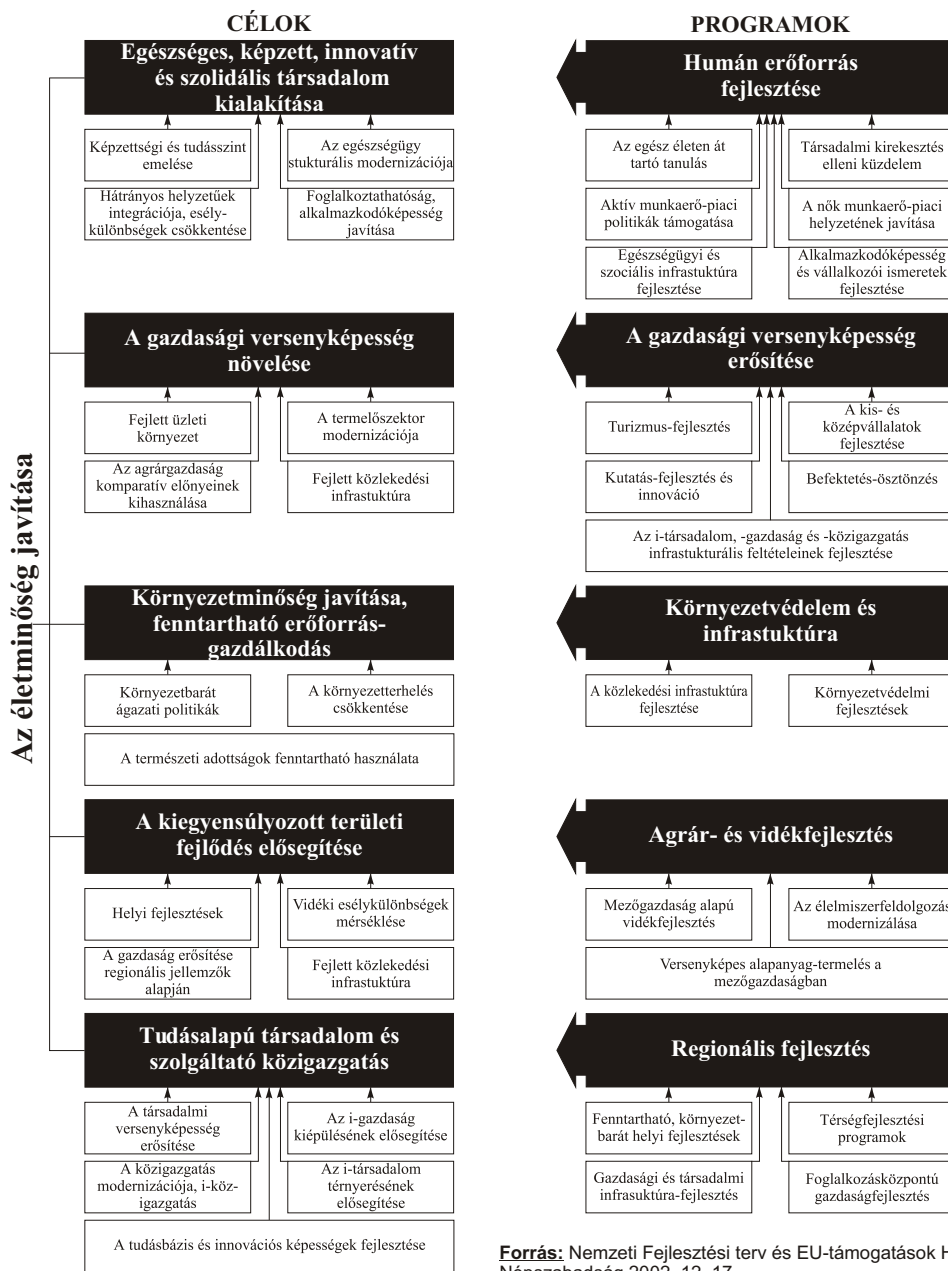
CÉLOK

PROGRAMOK

Az életminőség javítása

Egészséges, képzett, innovatív és szolidális társadalom kialakítása

Képzettségi és tudásszint emelése

Az egészségügy stukturális modernizációja

Hátrányos helyzetűek integrációja, esélykülönbségek csökkentése

Foglalkoztathatóság, alkalmazkodóképesség javítása

A gazdasági versenyképesség növelése

Fejlett üzleti környezet

A termelőszektor modernizációja

Az agrárgazdaság komparatív előnyeinek kihasználása

Fejlett közlekedési infrastuktúra

Környezetminőség javítása, fenntartható erőforrás-gazdálkodás

Környezetbarát ágazati politikák

A környezetterhelés csökkentése

A természeti adottságok fenntartható használata

A kiegyensúlyozott területi fejlődés elősegítése

Helyi fejlesztések

Vidéki esélykülönbségek mérséklése

A gazdaság erősítése regionális jellemzők alapján

Fejlett közlekedési infrastuktúra

Tudásalapú társadalom és szolgáltató közigazgatás

A társadalmi versenyképesség erősítése

Az i-gazdaság kiépülésének elősegítése

A közigazgatás modernizációja, i-közigazgatás

Az i-társadalom térnyerésének elősegítése

A tudásbázis és innovációs képességek fejlesztése

Humán erőforrás fejlesztése

Az egész életen át tartó tanulás

Társadalmi kirekesztés elleni küzdelem

Aktív munkaerő-piaci politikák támogatása

A nők munkaerő-piaci helyzetének javítása

Egészségügyi és szociális infrastuktúra fejlesztése

Alkalmazkodóképesség és vállalkozói ismeretek fejlesztése

A gazdasági versenyképesség erősítése

Turizmus-fejlesztés

A kis- és középvállalatok fejlesztése

Kutatás-fejlesztés és innováció

Befektetés-ösztönzés

Az i-társadalom, -gazdaság és -közigazgatás infrastukturális feltételeinek fejlesztése

Környezetvédelem és infrastuktúra

A közlekedési infrastuktúra fejlesztése

Környezetvédelmi fejlesztések

Agrár- és vidékfejlesztés

Mezőgazdaság alapú vidékfejlesztés

Az élelmiszerfeldolgozás modernizálása

Versenyképes alapanyag-termelés a mezőgazdaságban

Regionális fejlesztés

Fenntartható, környezetbarát helyi fejlesztések

Térségfejlesztési programok

Gazdasági és társadalmi infrasuktúra-fejlesztés

Foglalkozásközpontú gazdaságfejlesztés

Forrás: Nemzeti Fejlesztési terv és EU-támogatások H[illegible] Népszabadság 2002. 12. 17.